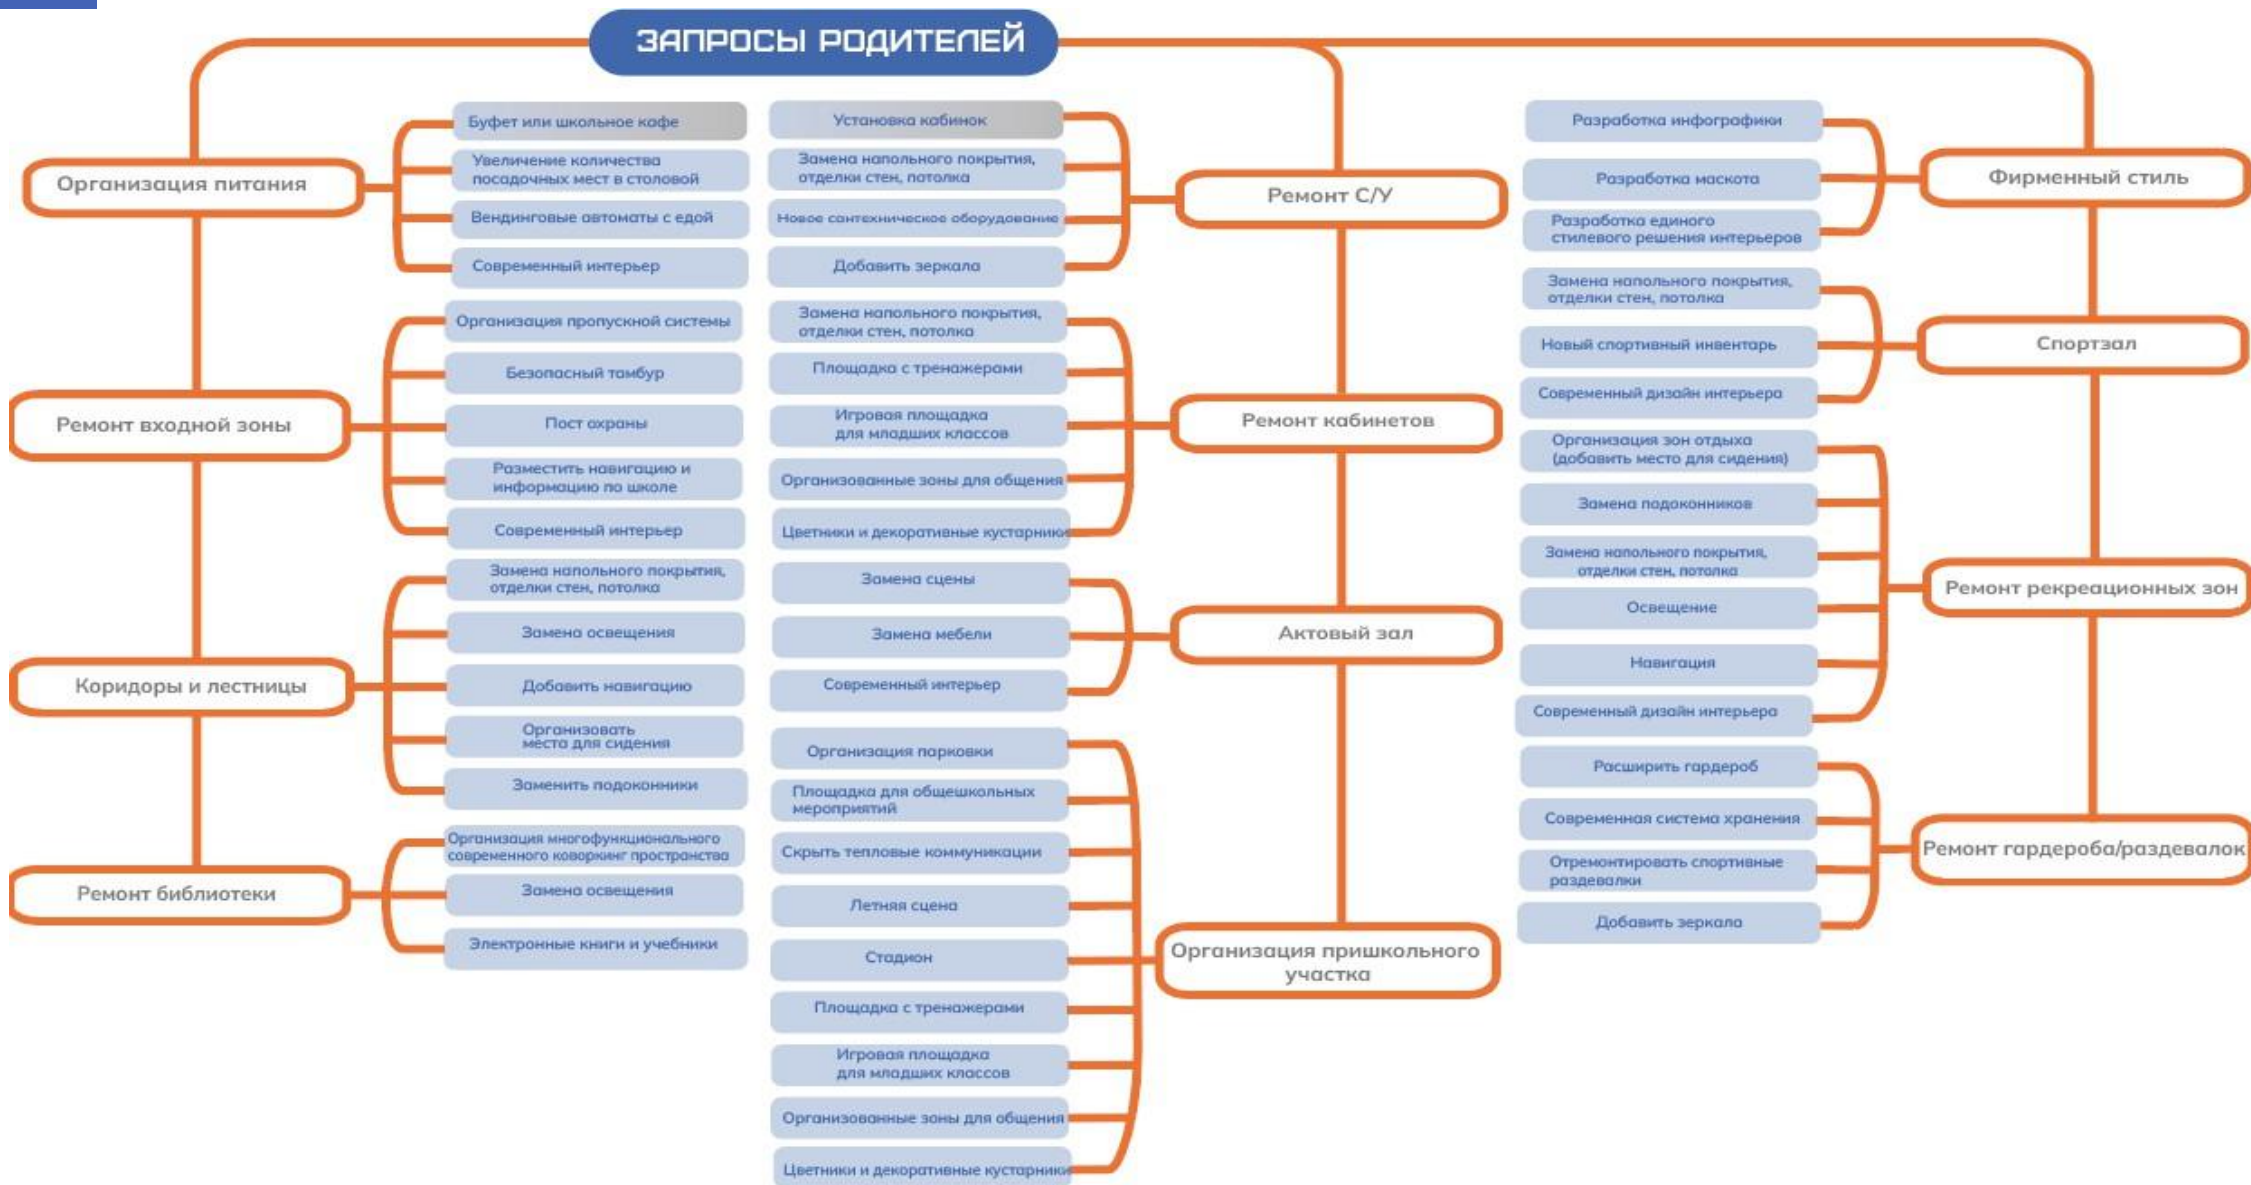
ЗАПРОСЫ РОДИТЕЛЕЙ

Организация питания
Буфет или школьное кафе
Увеличение количества посадочных мест в столовой
Вендинговые автоматы с едой
Современный интерьер

Ремонт входной зоны
Организация пропускной системы
Безопасный тамбур
Пост охраны
Разместить навигацию и информацию по школе
Современный интерьер

Коридоры и лестницы
Замена напольного покрытия, отделки стен, потолка
Замена освещения
Добавить навигацию
Организовать место для сидения
Заменить подоконники

Ремонт библиотеки
Организация многофункционального современного коворкинг пространства
Замена освещения
Электронные книги и учебники

Ремонт С/У
Установка кабинок
Замена напольного покрытия, отделки стен, потолка
Новое сантехническое оборудование
Добавить зеркала

Ремонт кабинетов
Замена напольного покрытия, отделки стен, потолка
Площадка с тренажерами
Игровая площадка для младших классов
Организованные зоны для общения
Цветники и декоративные кустарники

Актовый зал
Замена сцены
Замена мебели
Современный интерьер

Организация пришкольного участка
Организация парковки
Площадка для общешкольных мероприятий
Скрыть тепловые коммуникации
Летняя сцена
Стадион
Площадка с тренажерами
Игровая площадка для младших классов
Организованные зоны для общения
Цветники и декоративные кустарники

Фирменный стиль
Разработка инфографики
Разработка маскота
Разработка единого стилевого решения интерьеров

Спортзал
Замена напольного покрытия, отделки стен, потолка
Новый спортивный инвентарь
Современный дизайн интерьера

Ремонт рекреационных зон
Организация зон отдыха (добавить место для сидения)
Замена подоконников
Замена напольного покрытия, отделки стен, потолка
Освещение
Навигация
Современный дизайн интерьера

Ремонт гардероба/раздевалок
Расширить гардероб
Современная система хранения
Отремонтировать спортивные раздевалки
Добавить зеркала